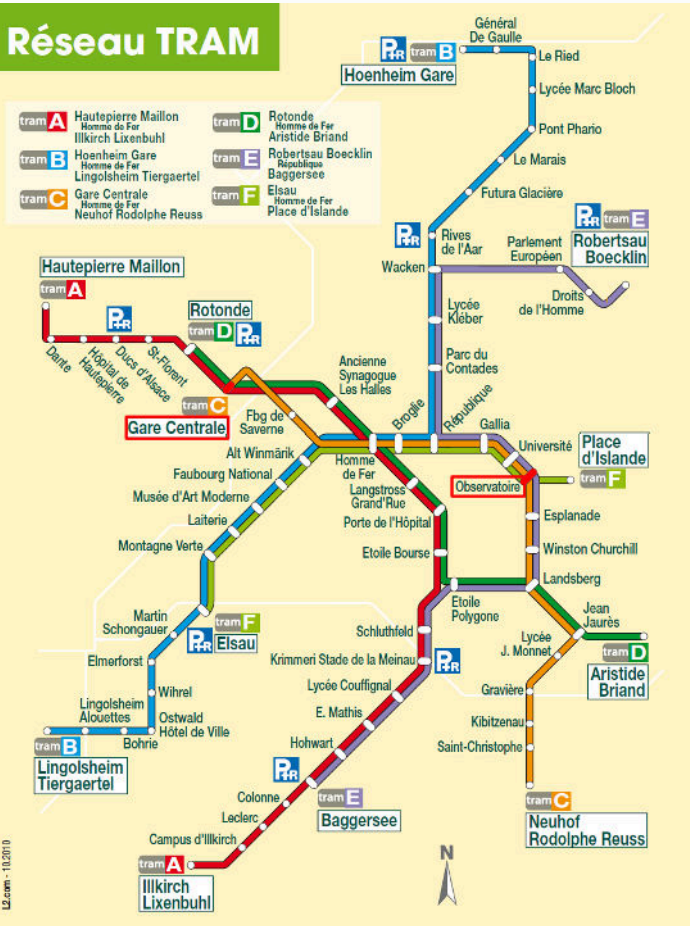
Réseau TRAM

tram A Hautepierre Maillon
Homme de Fer
Illkirch Lixenbuhl

tram B Hoenheim Gare
Homme de Fer
Lingolsheim Tiergaertel

tram C Gare Centrale
Homme de Fer
Neuhof Rodolphe Reuss

tram D Rotonde
Homme de Fer
Aristide Briand

tram E Robertsau Boecklin
République
Baggersee

tram F Elsau
Homme de Fer
Place d'Islande

P+R tram B Hoenheim Gare

Général De Gaulle
Le Ried
Lycée Marc Bloch
Pont Phario
Le Marais
Futura Glacière
P+R Rives de l'Aar
Wacken
Parlement Européen
P+R tram E Robertsau Boecklin
Droits de l'Homme
Lycée Kléber
Parc du Contades
République
Broglie
Gallia
Université
Place d'Islande
tram F
Observatoire
Esplanade
Winston Churchill
Landsberg
Jean Jaurès
tram D Aristide Briand
Lycée J. Monnet
Gravière
Kibitzenau
Saint-Christophe
tram C Neuhof Rodolphe Reuss

Hautepierre Maillon
tram A
P+R
Dante
Hôpital de Hautepierre
Ducs d'Alsace
St-Florent
Rotonde
tram D P+R
tram C Gare Centrale
Fbg de Saverne
Ancienne Synagogue Les Halles
Alt Winmärik
Homme de Fer
Faubourg National
Langstross Grand'Rue
Musée d'Art Moderne
Porte de l'Hôpital
Laiterie
Etoile Bourse
Montagne Verte
Etoile Polygone
Martin Schongauer
tram F
P+R Elsau
Schluthfeld
Elmerforst
Krimmeri Stade de la Meinau
P+R
Wihrel
Lycée Couffignal
Lingolsheim Alouettes
Ostwald Hôtel de Ville
E. Mathis
Bohrie
tram B Lingolsheim Tiergaertel
Hohwart
P+R
tram E Baggersee
Colonne
Leclerc
Campus d'Illkirch
tram A Illkirch Lixenbuhl

N

L2.com - 10.2010